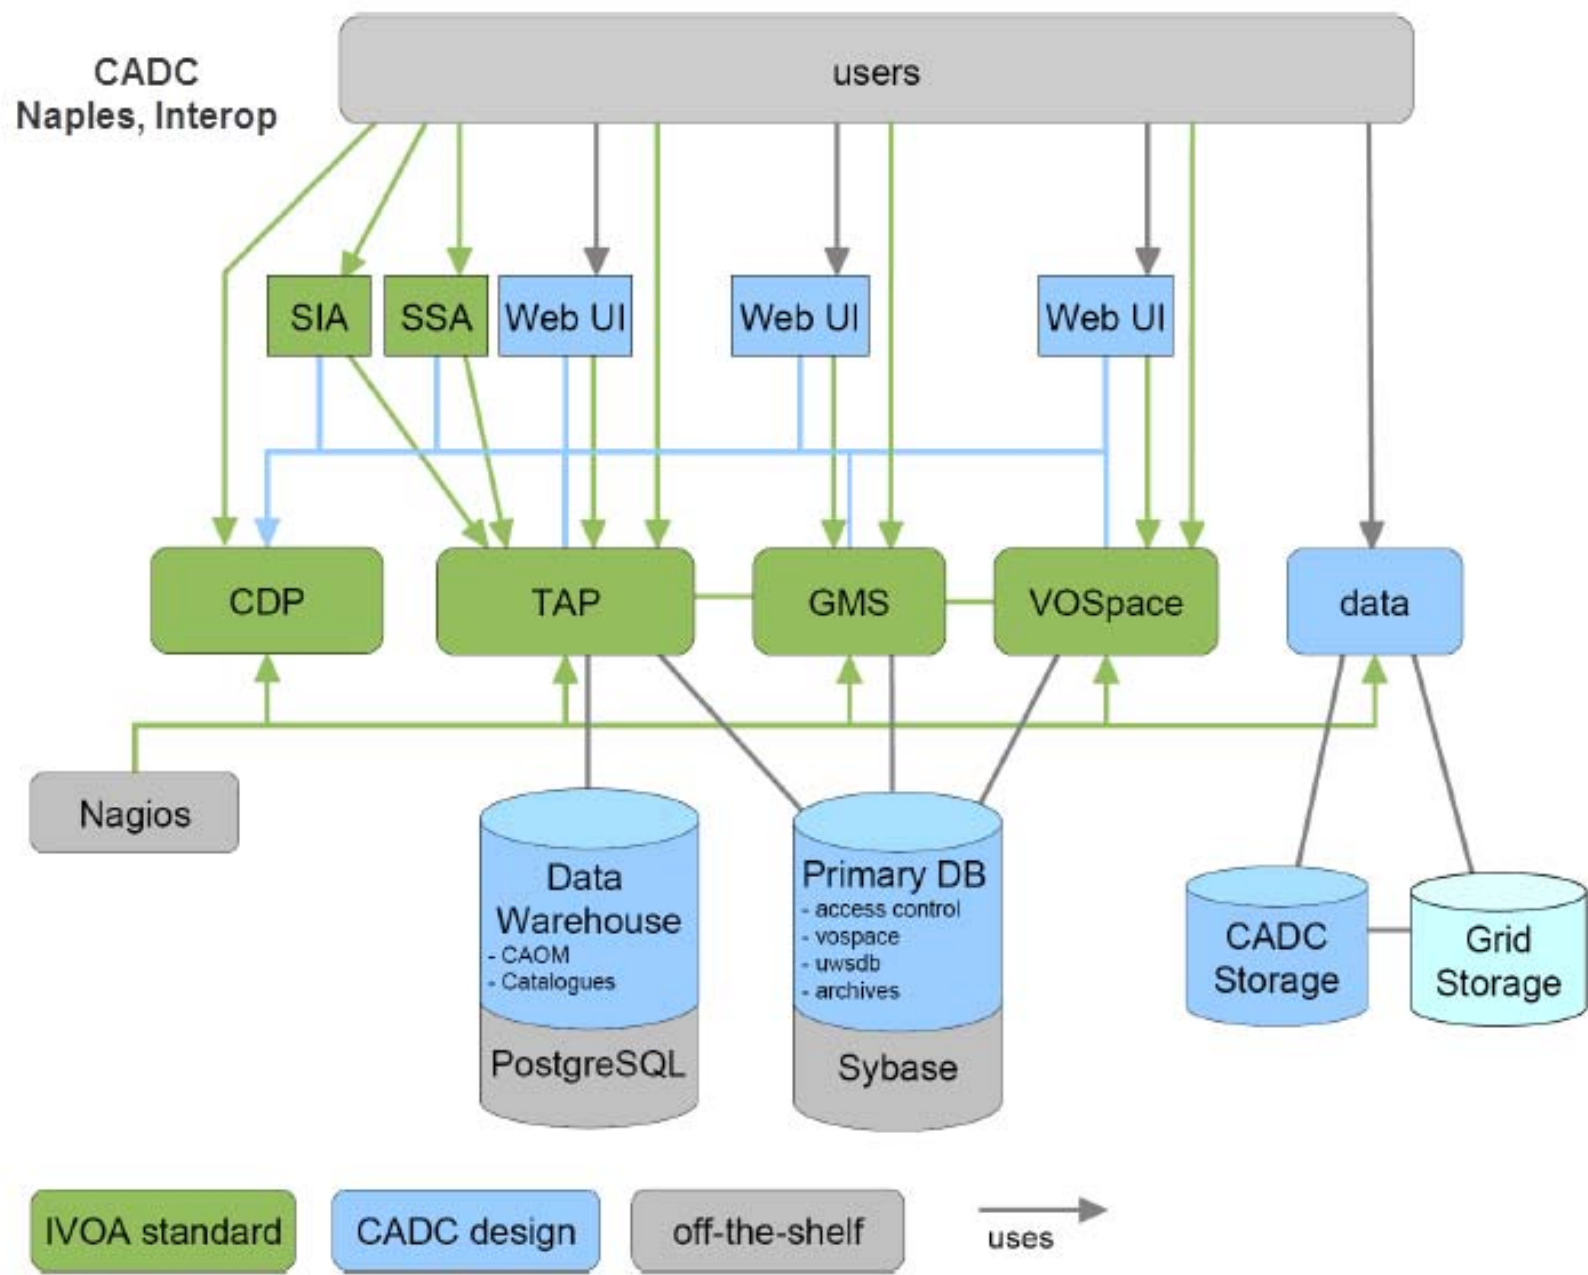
CADC
Naples, Interop

users

SIA
SSA
Web UI
Web UI
Web UI

CDP
TAP
GMS
VOSpace
data

Nagios

Data Warehouse
- CAOM
- Catalogues
PostgreSQL

Primary DB
- access control
- vospace
- uwsdb
- archives
Sybase

CADC Storage
Grid Storage

IVOA standard
CADC design
off-the-shelf
uses